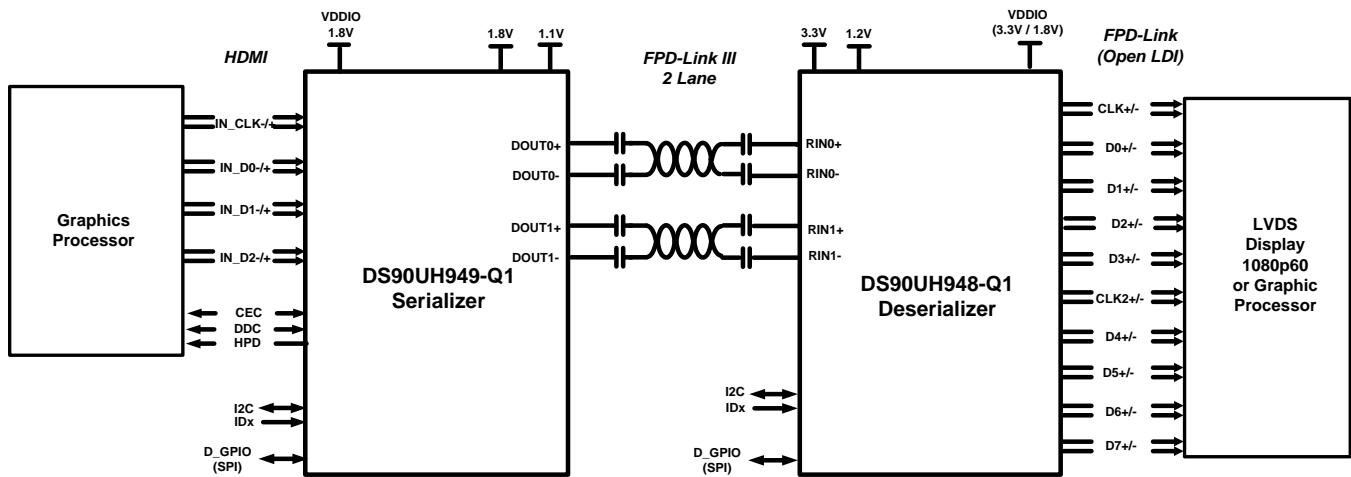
VDDIO 1.8V

1.8V

1.1V

HDMI

FPD-Link III 2 Lane

3.3V

1.2V

VDDIO (3.3V / 1.8V)

FPD-Link (Open LDI)

Graphics Processor

IN_CLK-/+

IN_D0-/+

IN_D1-/+

IN_D2-/+

CEC

DDC

HPD

I2C

IDx

D_GPIO (SPI)

DS90UH949-Q1 Serializer

DOUT0+

DOUT0-

DOUT1+

DOUT1-

RIN0+

RIN0-

RIN1+

RIN1-

I2C

IDx

D_GPIO (SPI)

DS90UH948-Q1 Deserializer

CLK+/-

D0+/-

D1+/-

D2+/-

D3+/-

CLK2+/-

D4+/-

D5+/-

D6+/-

D7+/-

LVDS Display 1080p60 or Graphic Processor